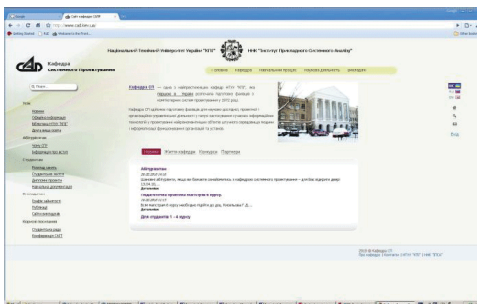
Сайт кафедри САПР
http://www.cad.kiev.ua/
Національний Технічний Університет України "КПІ"
ННК "Інститут Прикладного Системного Аналізу"
Кафедра
Системного проектування
Головна Кафедра Навчальний процес Наукова діяльність Контакти
Пошук...
Кафедра СП – одна з наймолодших кафедр НТУУ "КПІ", яка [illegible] розпочала підготовку фахівців з комп'ютерних систем проектування у 1992 році.
Кафедра СП здійснює підготовку фахівців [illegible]
Новини Життя кафедри Конкурси Партнери
Абітурієнтам
Дні відкритих дверей
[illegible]
Студентам
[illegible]
Дні студента 1 – 4 курсу
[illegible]